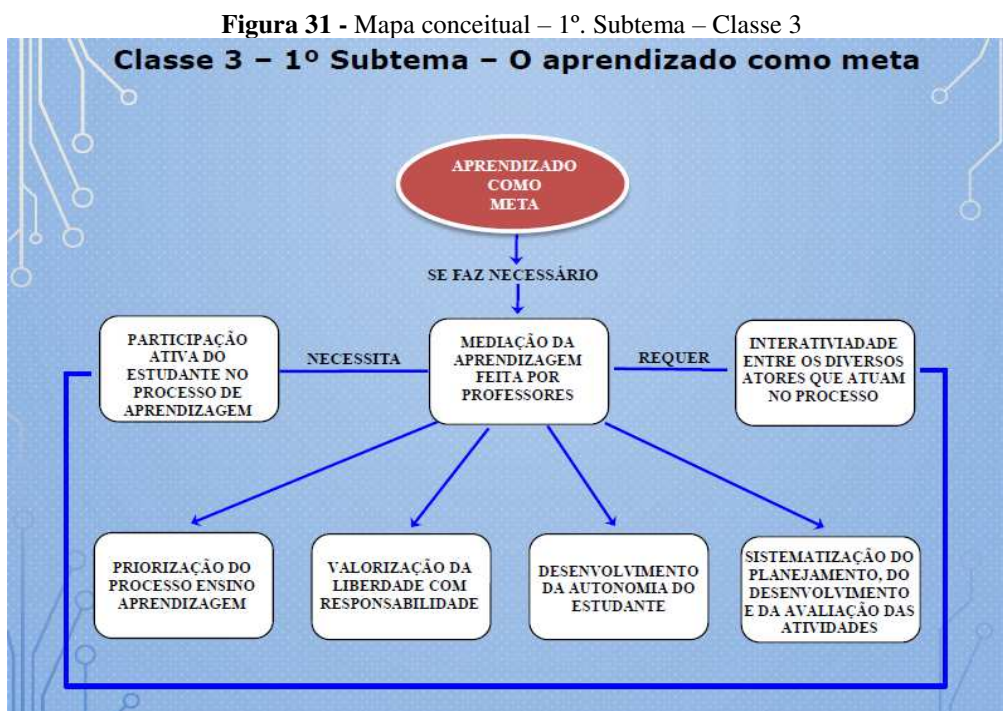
**Figura 31 -** Mapa conceitual – 1º. Subtema – Classe 3

Classe 3 – 1º Subtema – O aprendizado como meta

APRENDIZADO COMO META

SE FAZ NECESSÁRIO

PARTICIPAÇÃO ATIVA DO ESTUDANTE NO PROCESSO DE APRENDIZAGEM

NECESSITA

MEDIAÇÃO DA APRENDIZAGEM FEITA POR PROFESSORES

REQUER

INTERATIVIDADE ENTRE OS DIVERSOS ATORES QUE ATUAM NO PROCESSO

PRIORIZAÇÃO DO PROCESSO ENSINO APRENDIZAGEM

VALORIZAÇÃO DA LIBERDADE COM RESPONSABILIDADE

DESENVOLVIMENTO DA AUTONOMIA DO ESTUDANTE

SISTEMATIZAÇÃO DO PLANEJAMENTO, DO DESENVOLVIMENTO E DA AVALIAÇÃO DAS ATIVIDADES